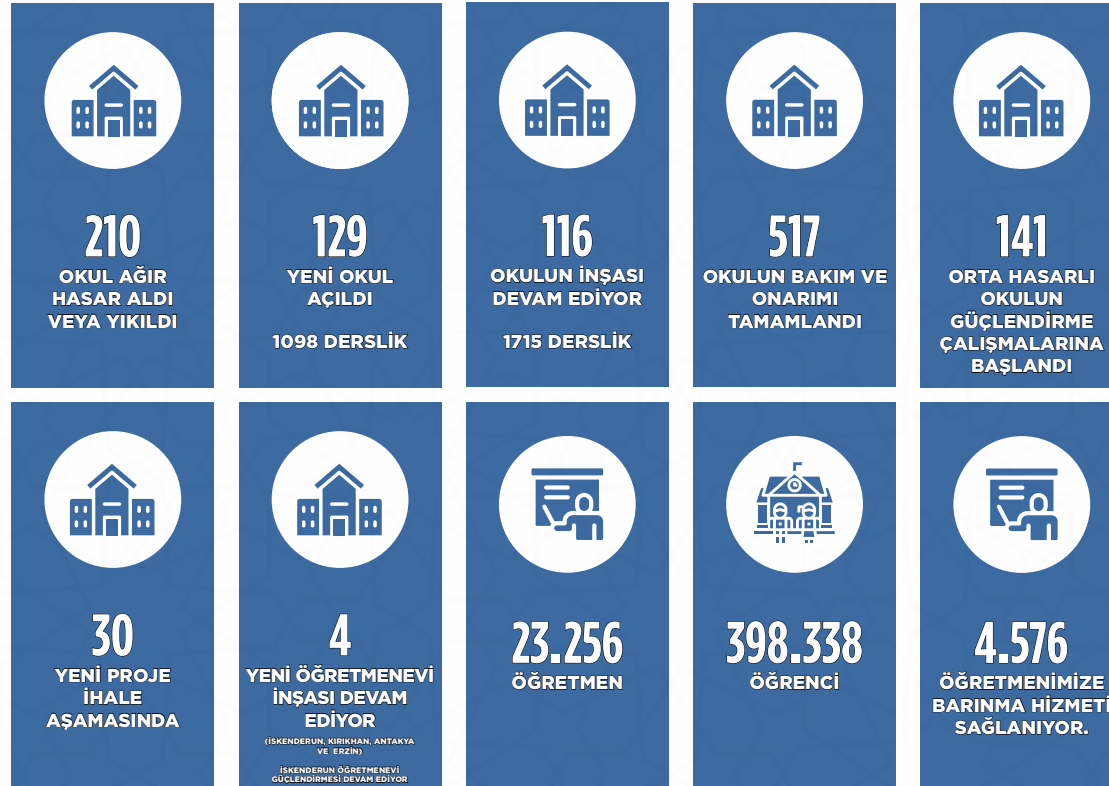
210
OKUL AĞIR HASAR ALDI VEYA YIKILDI

129
YENİ OKUL AÇILDI

1098 DERSLİK

116
OKULUN İNŞASI DEVAM EDİYOR

1715 DERSLİK

517
OKULUN BAKIM VE ONARIMI TAMAMLANDI

141
ORTA HASARLI OKULUN GÜÇLENDİRME ÇALIŞMALARINA BAŞLANDI

30
YENİ PROJE İHALE AŞAMASINDA

4
YENİ ÖĞRETMENEVİ İNŞASI DEVAM EDİYOR

(İSKENDERUN, KIRIKHAN, ANTAKYA VE ERZİN)

İSKENDERUN ÖĞRETMENEVİ GÜÇLENDİRMESİ DEVAM EDİYOR

23.256
ÖĞRETMEN

398.338
ÖĞRENCİ

4.576
ÖĞRETMENİMİZE BARINMA HİZMETİ SAĞLANIYOR.